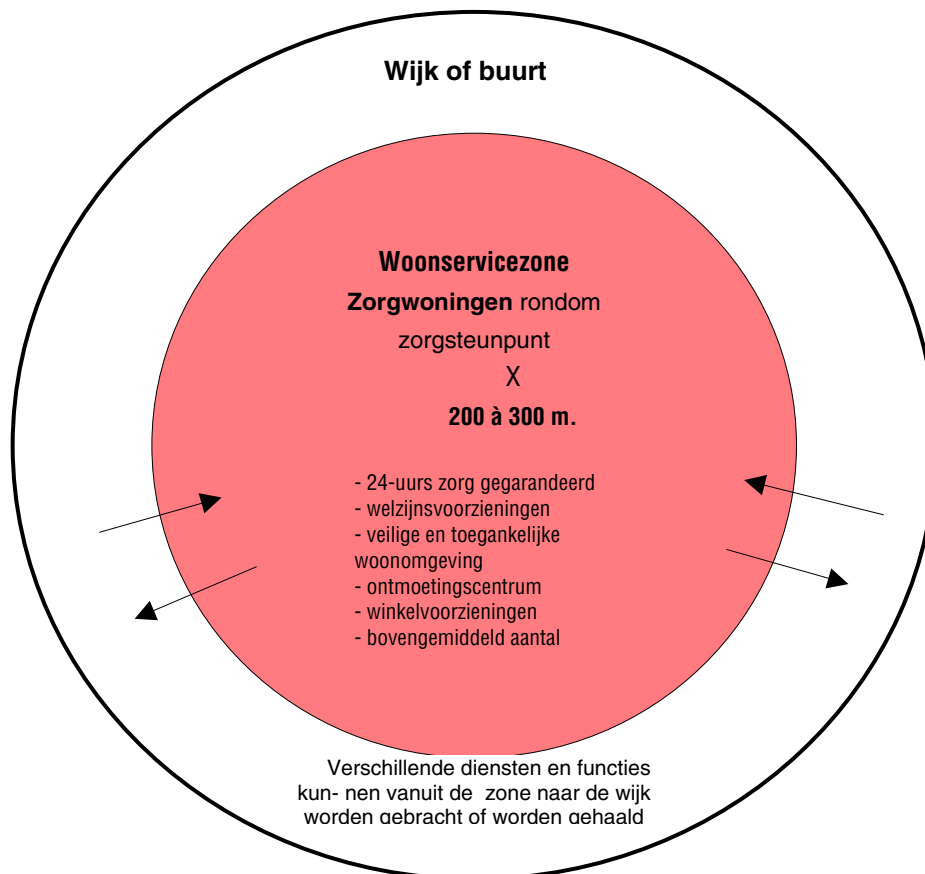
Wijk of buurt

Woonservicezone

Zorgwoningen rondom zorgsteunpunt

X

200 à 300 m.

- 24-uurs zorg gegarandeerd
- welzijnsvoorzieningen
- veilige en toegankelijke woonomgeving
- ontmoetingscentrum
- winkelvoorzieningen
- bovengemiddeld aantal

Verschillende diensten en functies kun- nen vanuit de zone naar de wijk worden gebracht of worden gehaald